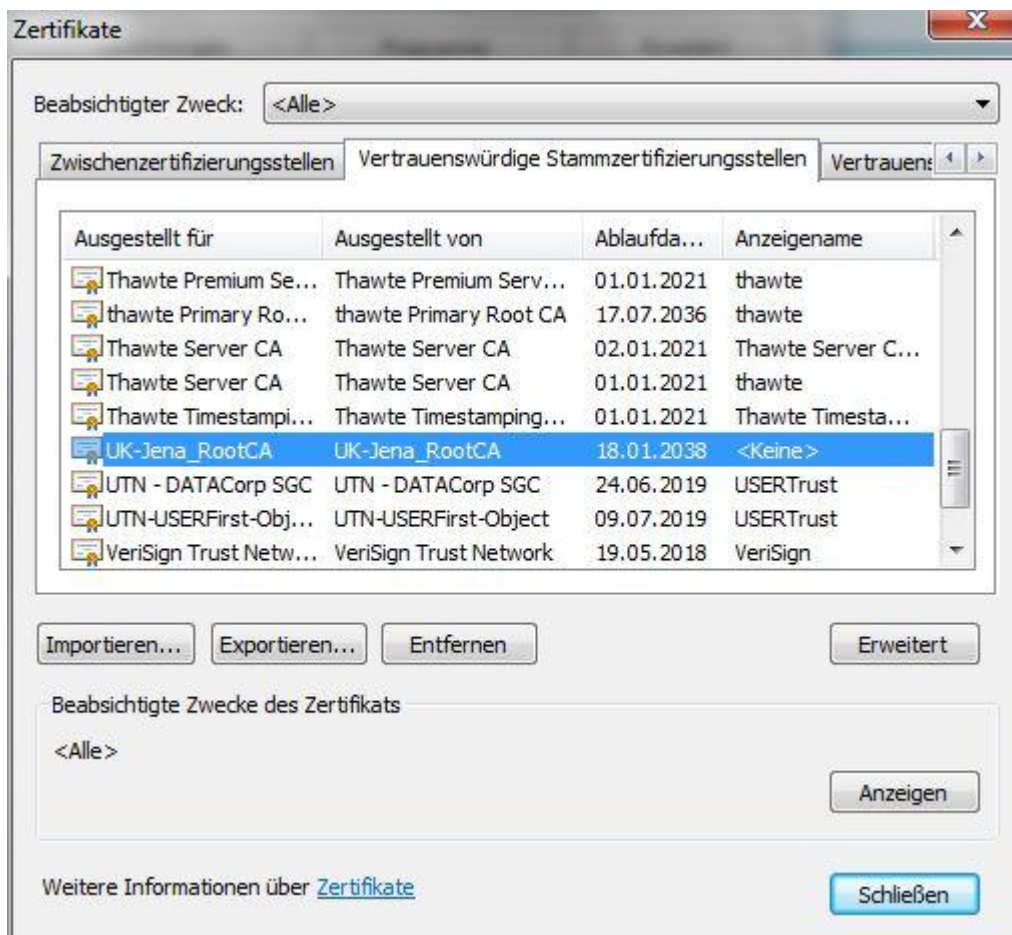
Zertifikate

Beabsichtigter Zweck: <Alle>

Zwischenzertifizierungsstellen | Vertrauenswürdige Stammzertifizierungsstellen | Vertrauens

| Ausgestellt für | Ausgestellt von | Ablaufda... | Anzeigename |
|---|---|---|---|
| Thawte Premium Se... | Thawte Premium Serv... | 01.01.2021 | thawte |
| thawte Primary Ro... | thawte Primary Root CA | 17.07.2036 | thawte |
| Thawte Server CA | Thawte Server CA | 02.01.2021 | Thawte Server C... |
| Thawte Server CA | Thawte Server CA | 01.01.2021 | thawte |
| Thawte Timestampi... | Thawte Timestamping... | 01.01.2021 | Thawte Timesta... |
| UK-Jena_RootCA | UK-Jena_RootCA | 18.01.2038 | <Keine> |
| UTN - DATACorp SGC | UTN - DATACorp SGC | 24.06.2019 | USERTrust |
| UTN-USERFirst-Obj... | UTN-USERFirst-Object | 09.07.2019 | USERTrust |
| VeriSign Trust Netw... | VeriSign Trust Network | 19.05.2018 | VeriSign |

Importieren... Exportieren... Entfernen Erweitert

Beabsichtigte Zwecke des Zertifikats

<Alle>

Anzeigen

Weitere Informationen über Zertifikate

Schließen